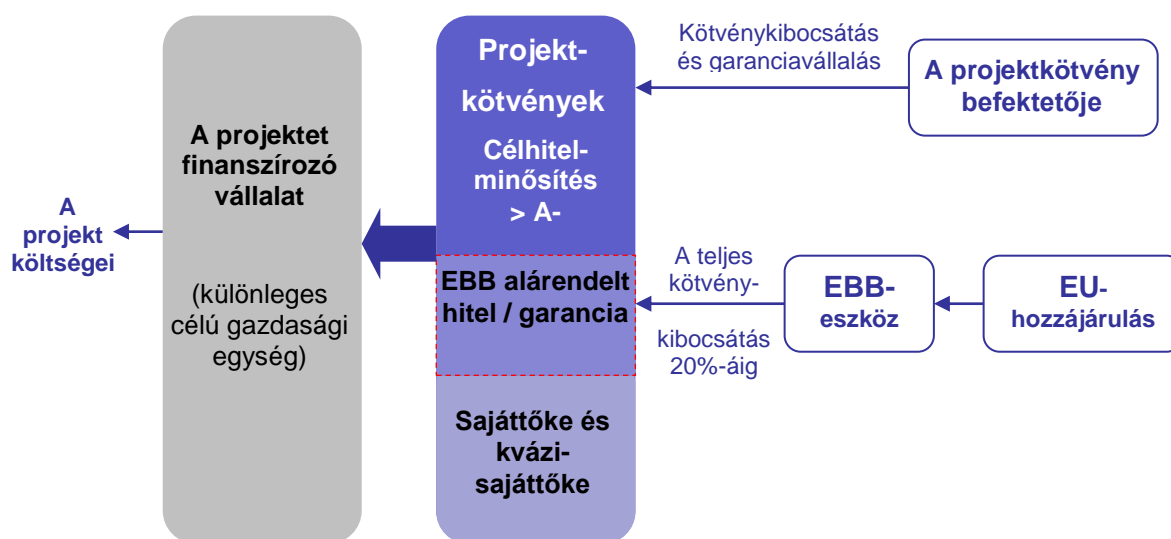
A projekt költségei

A projektet finanszírozó vállalat

(különleges célú gazdasági egység)

Projekt-kötvények

Célhitel-minősítés > A-

EBB alárendelt hitel / garancia

Sajáttőke és kvázi-sajáttőke

Kötvénykibocsátás és garanciavállalás

A projektkötvény befektetője

A teljes kötvény-kibocsátás 20%-áig

EBB-eszköz

EU-hozzájárulás